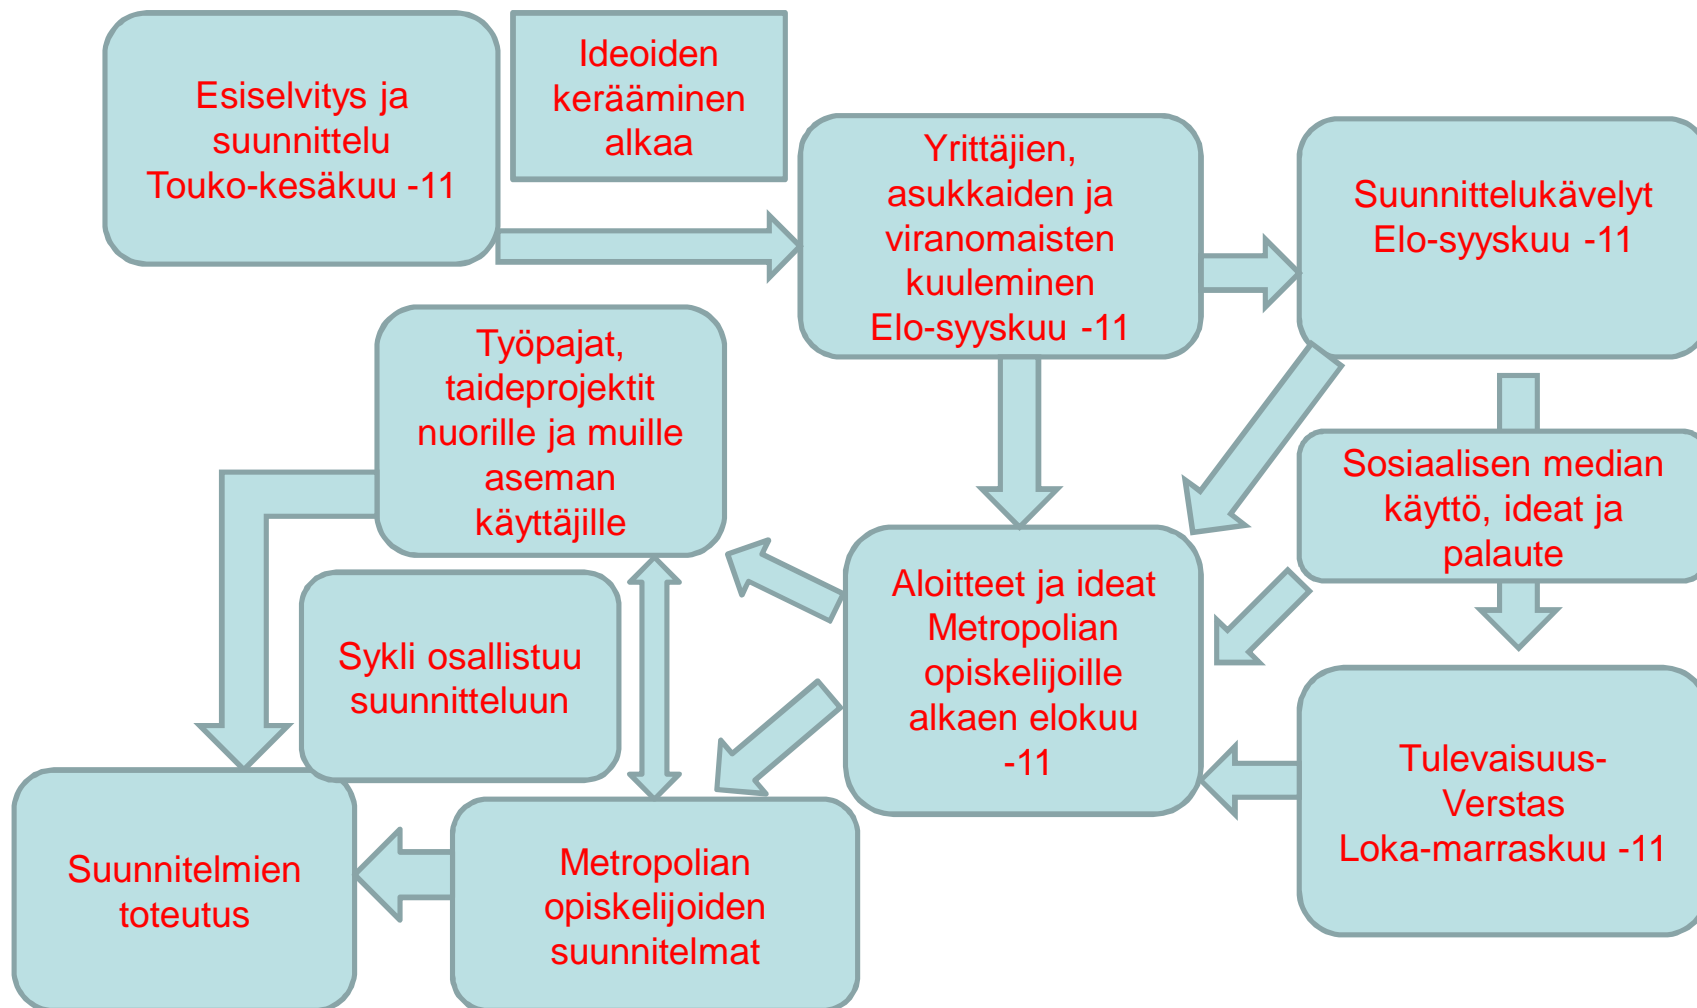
Esiselvitys ja suunnittelu Touko-kesäkuu -11

Ideoiden kerääminen alkaa

Yrittäjien, asukkaiden ja viranomaisten kuuleminen Elo-syyskuu -11

Suunnittelukävelyt Elo-syyskuu -11

Työpajat, taideprojektit nuorille ja muille aseman käyttäjille

Sosiaalisen median käyttö, ideat ja palaute

Aloitteet ja ideat Metropolian opiskelijoille alkaen elokuu -11

Sykli osallistuu suunnitteluun

Tulevaisuus-Verstas Loka-marraskuu -11

Suunnitelmien toteutus

Metropolian opiskelijoiden suunnitelmat